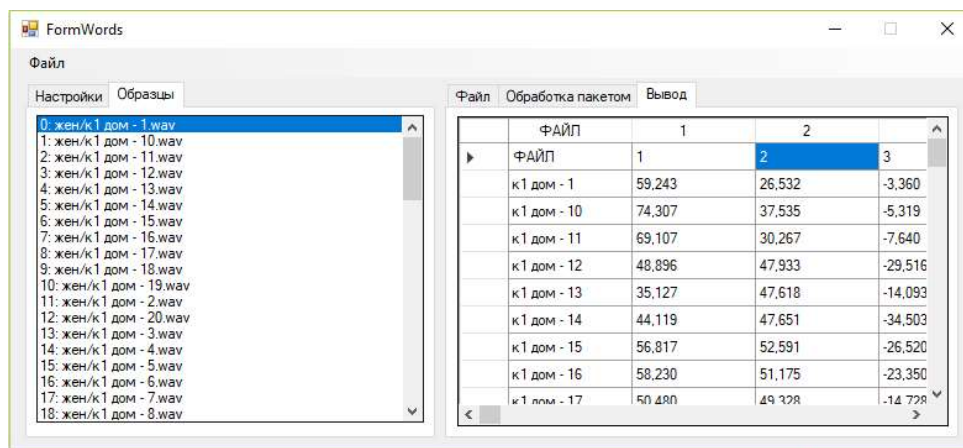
FormWords

Файл

Настройки Образцы

0: жен/к1 дом - 1.wav
1: жен/к1 дом - 10.wav
2: жен/к1 дом - 11.wav
3: жен/к1 дом - 12.wav
4: жен/к1 дом - 13.wav
5: жен/к1 дом - 14.wav
6: жен/к1 дом - 15.wav
7: жен/к1 дом - 16.wav
8: жен/к1 дом - 17.wav
9: жен/к1 дом - 18.wav
10: жен/к1 дом - 19.wav
11: жен/к1 дом - 2.wav
12: жен/к1 дом - 20.wav
13: жен/к1 дом - 3.wav
14: жен/к1 дом - 4.wav
15: жен/к1 дом - 5.wav
16: жен/к1 дом - 6.wav
17: жен/к1 дом - 7.wav
18: жен/к1 дом - 8.wav

Файл Обработка пакетом Вывод

| | ФАЙЛ | 1 | 2 | |
|---|---|---|---|---|
| ▸ | ФАЙЛ | 1 | 2 | 3 |
| | к1 дом - 1 | 59,243 | 26,532 | -3,360 |
| | к1 дом - 10 | 74,307 | 37,535 | -5,319 |
| | к1 дом - 11 | 69,107 | 30,267 | -7,640 |
| | к1 дом - 12 | 48,896 | 47,933 | -29,516 |
| | к1 дом - 13 | 35,127 | 47,618 | -14,093 |
| | к1 дом - 14 | 44,119 | 47,651 | -34,503 |
| | к1 дом - 15 | 56,817 | 52,591 | -26,520 |
| | к1 дом - 16 | 58,230 | 51,175 | -23,350 |
| | к1 дом - 17 | 50,480 | 49,328 | -14,728 |